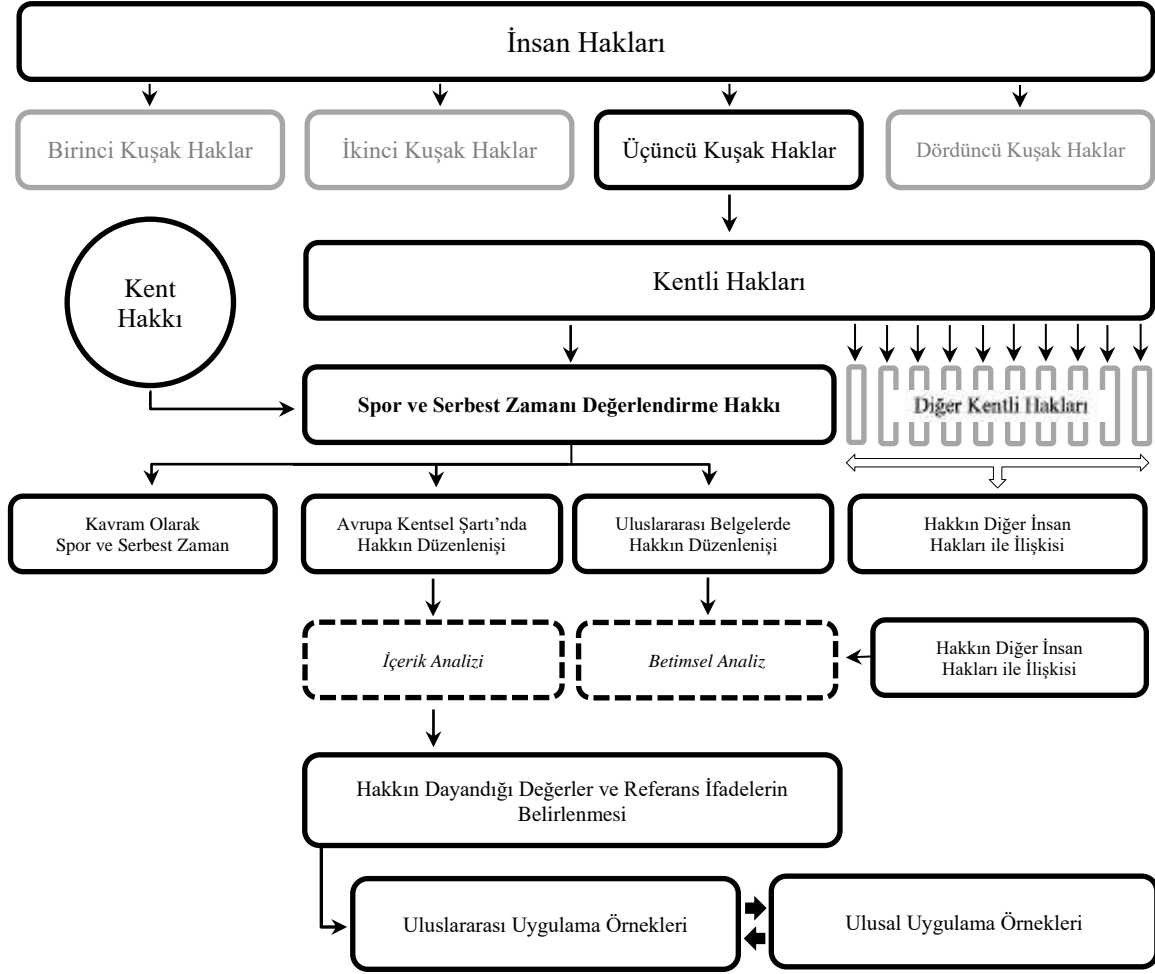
İnsan Hakları

Birinci Kuşak Haklar

İkinci Kuşak Haklar

Üçüncü Kuşak Haklar

Dördüncü Kuşak Haklar

Kent Hakkı

Kentli Hakları

Spor ve Serbest Zamanı Değerlendirme Hakkı

Diğer Kentli Hakları

Kavram Olarak Spor ve Serbest Zaman

Avrupa Kentsel Şartı'nda Hakkın Düzenlenişi

Uluslararası Belgelerde Hakkın Düzenlenişi

Hakkın Diğer İnsan Hakları ile İlişkisi

İçerik Analizi

Betimsel Analiz

Hakkın Diğer İnsan Hakları ile İlişkisi

Hakkın Dayandığı Değerler ve Referans İfadelerin Belirlenmesi

Uluslararası Uygulama Örnekleri

Ulusal Uygulama Örnekleri